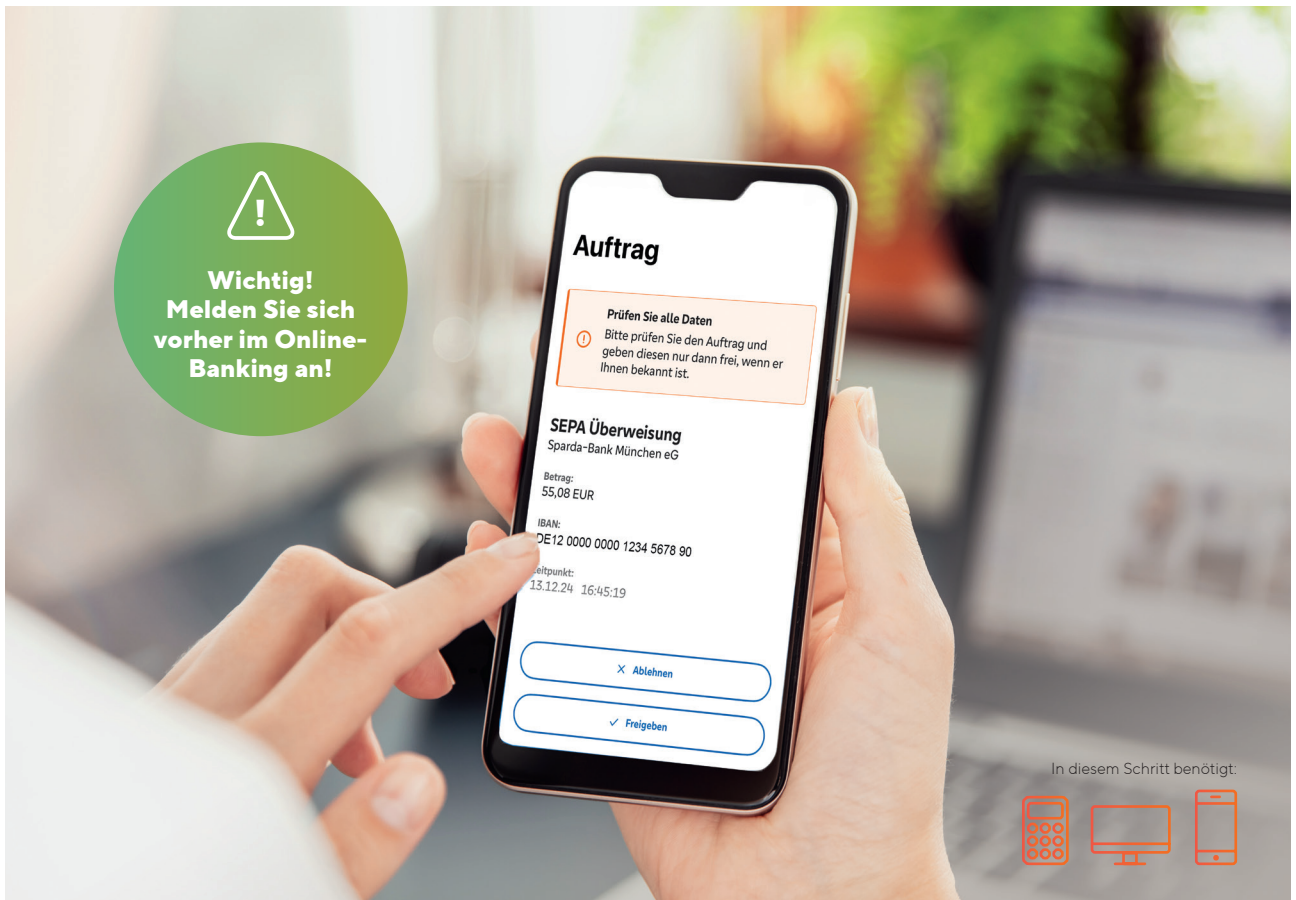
Wichtig!
Melden Sie sich vorher im Online-Banking an!

Auftrag

Prüfen Sie alle Daten
Bitte prüfen Sie den Auftrag und geben diesen nur dann frei, wenn er Ihnen bekannt ist.

SEPA Überweisung
Sparda-Bank München eG

Betrag:
55,08 EUR

IBAN:
DE12 0000 0000 1234 5678 90

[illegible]eitpunkt:
13.12.24 16:45:19

Ablehnen

Freigeben

In diesem Schritt benötigt: